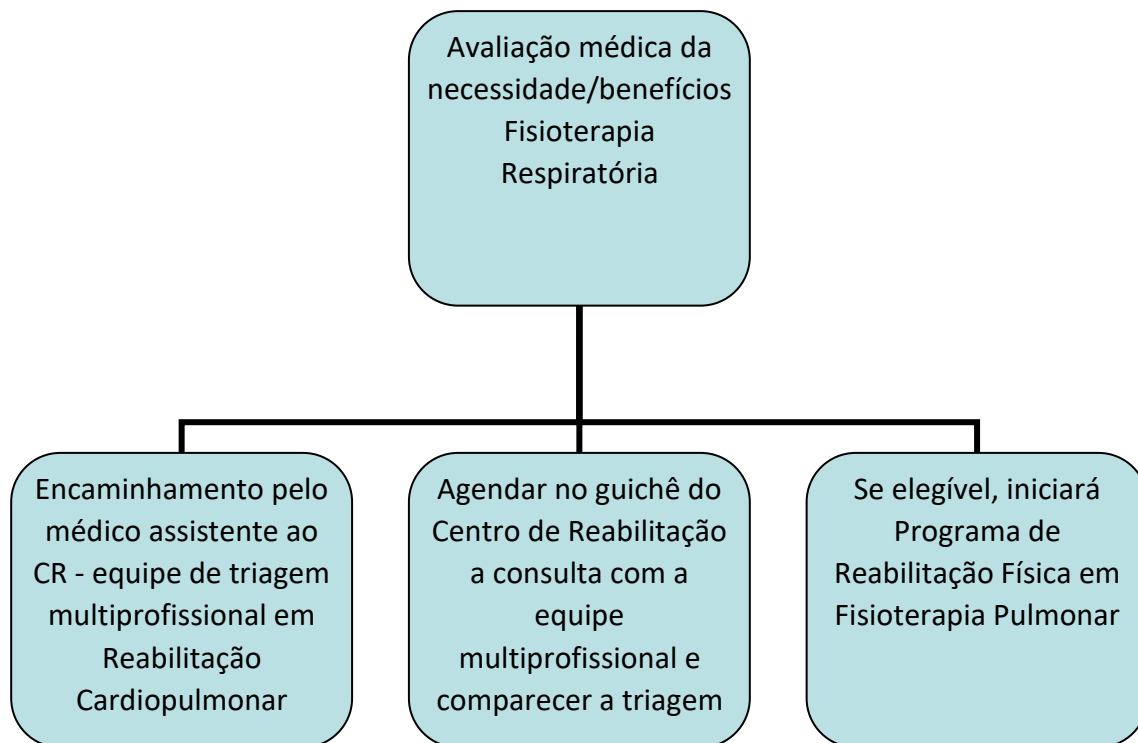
Avaliação médica da necessidade/benefícios Fisioterapia Respiratória

Encaminhamento pelo médico assistente ao CR - equipe de triagem multiprofissional em Reabilitação Cardiopulmonar

Agendar no guichê do Centro de Reabilitação a consulta com a equipe multiprofissional e comparecer a triagem

Se elegível, iniciará Programa de Reabilitação Física em Fisioterapia Pulmonar